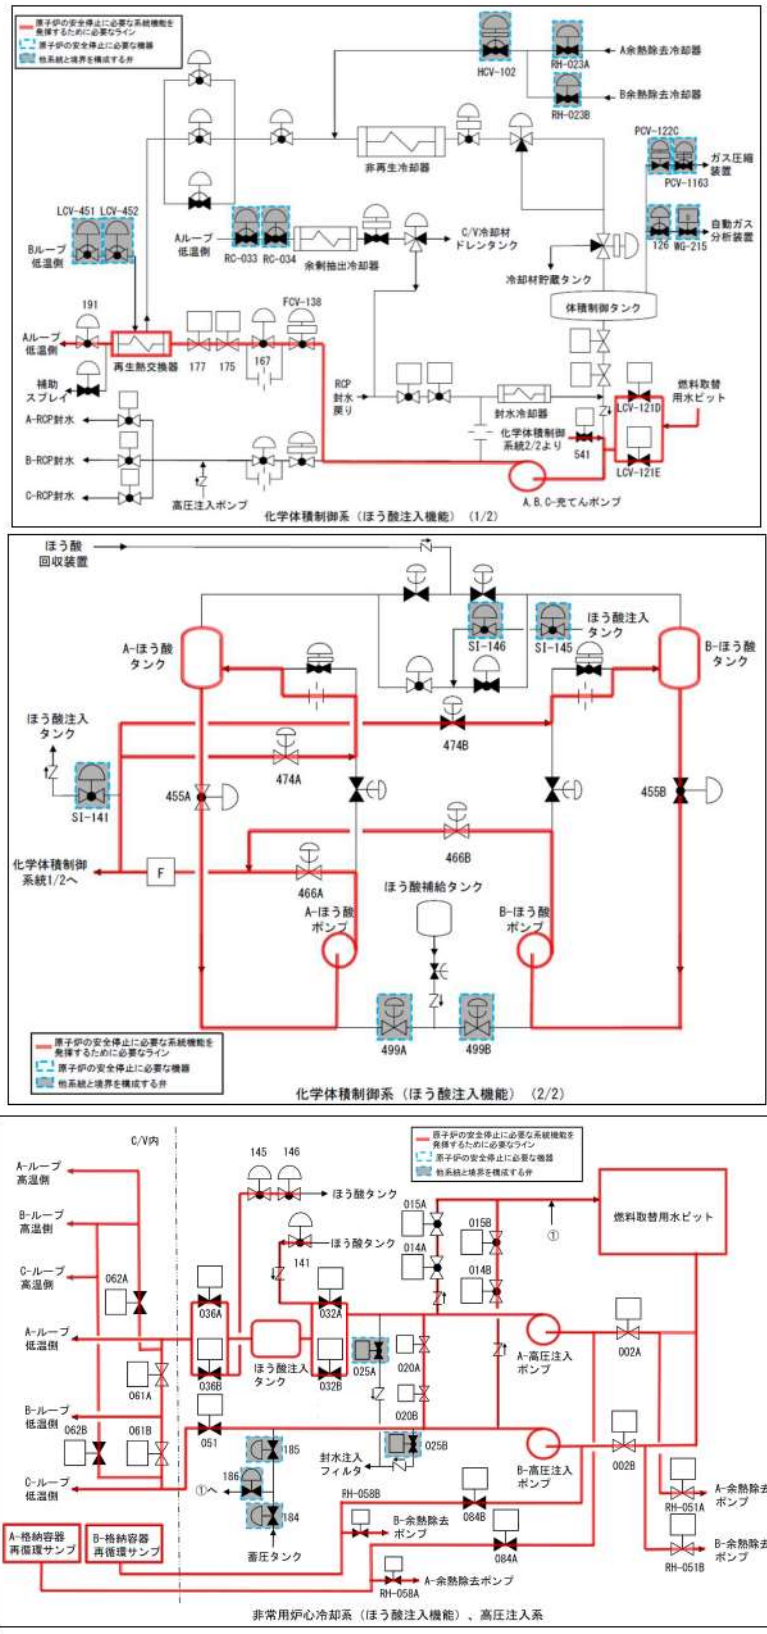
原子炉の安全停止に必要な系統機能を発揮するために必要なライン
原子炉の安全停止に必要な機器
他系統と境界を構成する弁

HCV-102
RH-023A
A余熱除去冷却器
RH-023B
B余熱除去冷却器
非再生冷却器
PCV-122C
ガス圧縮装置
PCV-1163
自動ガス分析装置
126
WG-215
LCV-451
LCV-452
Bループ低温側
Aループ低温側
RC-033
RC-034
余剰抽出冷却器
C/V冷却材ドレンタンク
冷却材貯蔵タンク
体積制御タンク
191
FCV-138
Aループ低温側
再生熱交換器
177
175
167
補助スプレイ
RCP封水戻り
封水冷却器
燃料取替用水ピット
LCV-121D
化学体積制御系統2/2より
541
LCV-121E
A-RCP封水
B-RCP封水
C-RCP封水
高圧注入ポンプ
A,B,C-充てんポンプ
化学体積制御系（ほう酸注入機能）（1/2）

ほう酸回収装置
SI-146
SI-145
ほう酸注入タンク
A-ほう酸タンク
B-ほう酸タンク
ほう酸注入タンク
474B
474A
SI-141
455A
455B
466B
化学体積制御系統1/2へ
F
466A
ほう酸補給タンク
A-ほう酸ポンプ
B-ほう酸ポンプ
499A
499B
原子炉の安全停止に必要な系統機能を発揮するために必要なライン
原子炉の安全停止に必要な機器
他系統と境界を構成する弁
化学体積制御系（ほう酸注入機能）（2/2）

C/V内
原子炉の安全停止に必要な系統機能を発揮するために必要なライン
原子炉の安全停止に必要な機器
他系統と境界を構成する弁
A-ループ高温側
B-ループ高温側
C-ループ高温側
145
146
ほう酸タンク
ほう酸タンク
015A
015B
014A
014B
①
燃料取替用水ピット
062A
141
036A
032A
A-ループ低温側
025A
020A
A-高圧注入ポンプ
002A
061A
036B
ほう酸注入タンク
032B
020B
B-ループ低温側
062B
061B
051
185
025B
封水注入フィルタ
B-高圧注入ポンプ
002B
C-ループ低温側
①へ
186
184
RH-058B
084B
B-余熱除去ポンプ
RH-051A
A-余熱除去ポンプ
RH-051B
B-余熱除去ポンプ
A-格納容器再循環サンプ
B-格納容器再循環サンプ
蓄圧タンク
084A
RH-058A
A-余熱除去ポンプ
非常用炉心冷却系（ほう酸注入機能）、高圧注入系